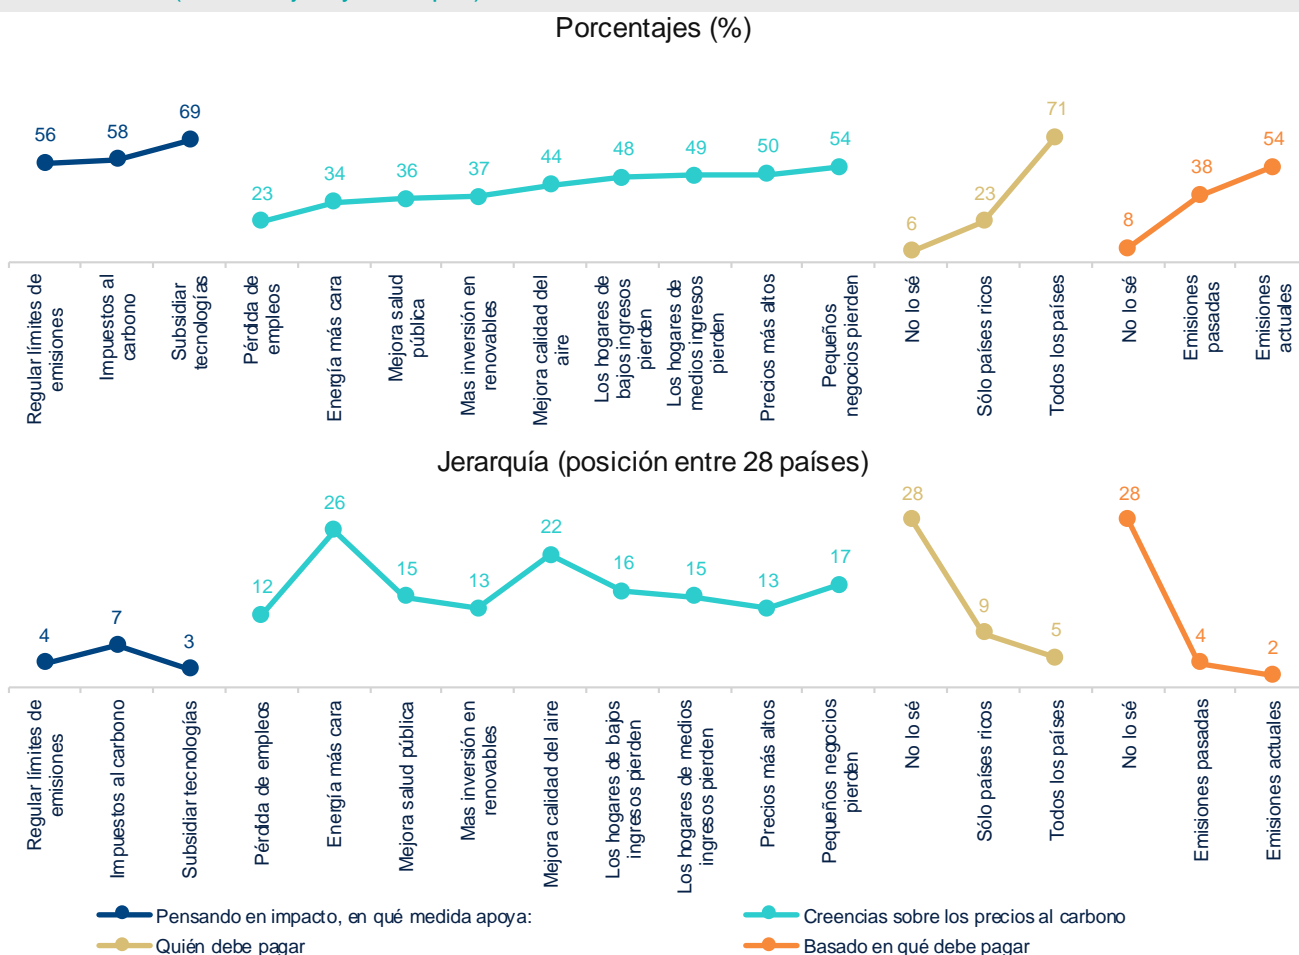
Porcentajes (%)

56 58 69

23 34 36 37 44 48 49 50 54

6 23 71

8 38 54

Regular límites de emisiones
Impuestos al carbono
Subsidiar tecnologías
Pérdida de empleos
Energía más cara
Mejora salud pública
Mas inversión en renovables
Mejora calidad del aire
Los hogares de bajos ingresos pierden
Los hogares de medios ingresos pierden
Precios más altos
Pequeños negocios pierden
No lo sé
Sólo países ricos
Todos los países
No lo sé
Emisiones pasadas
Emisiones actuales

Jerarquía (posición entre 28 países)

4 7 3

12 26 15 13 22 16 15 13 17

28 9 5

28 4 2

Regular límites de emisiones
Impuestos al carbono
Subsidiar tecnologías
Pérdida de empleos
Energía más cara
Mejora salud pública
Mas inversión en renovables
Mejora calidad del aire
Los hogares de bajos ingresos pierden
Los hogares de medios ingresos pierden
Precios más altos
Pequeños negocios pierden
No lo sé
Sólo países ricos
Todos los países
No lo sé
Emisiones pasadas
Emisiones actuales

Pensando en impacto, en qué medida apoya:
Creencias sobre los precios al carbono
Quién debe pagar
Basado en qué debe pagar